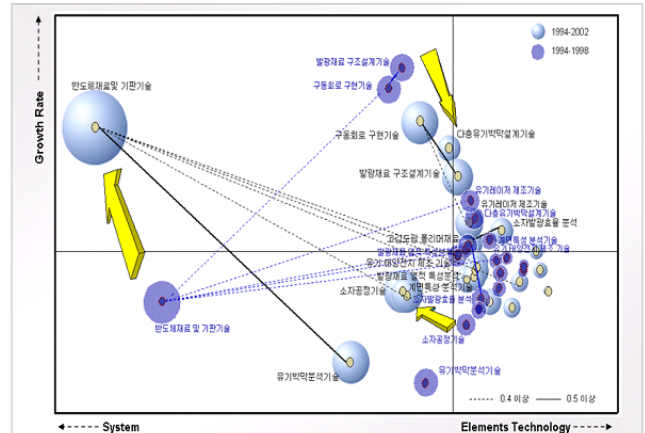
Growth Rate

1994-2002

1994-1998

발광재료 구조설계기술

구동회로 구현기술

반도체재료및 기판기술

구동회로 구현기술

다층유기박막설계기술

발광재료 구조설계기술

유기레이저 제조기술

유기레이저 제조기술

다층유기박막설계기술

소자발광효율 분석

고분도형 폴리머재료

계면특성 분석기술

발광재료 광학특성 분석

유기 태양전지 제조기술

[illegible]

발광재료 물리 특성분석

계면특성 분석기술

소자공정기술

소자발광효율 분석

반도체재료 및 기판기술

소자공정기술

유기박막분석기술

유기박막분석기술

0.4 이상

0.5 이상

System

Elements Technology